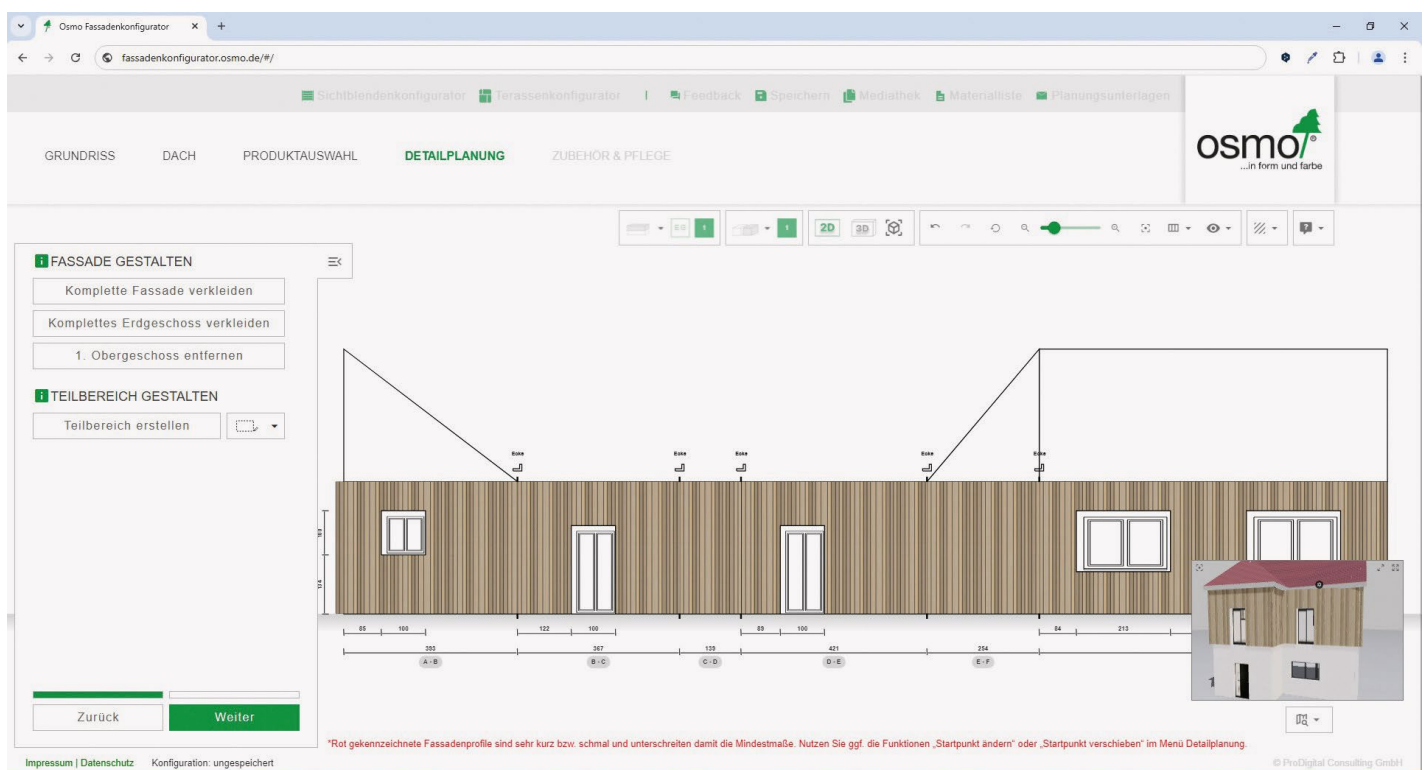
Osmo Fassadenkonfigurator × +

fassadenkonfigurator.osmo.de/#/

Sichtblendenkonfigurator Terassenkonfigurator | Feedback Speichern Mediathek Materialliste Planungsunterlagen

GRUNDRISS DACH PRODUKTAUSWAHL DETAILPLANUNG ZUBEHÖR & PFLEGE

osmo ...in form und farbe

2D 3D

FASSADE GESTALTEN

Komplette Fassade verkleiden

Komplettes Erdgeschoss verkleiden

1. Obergeschoss entfernen

TEILBEREICH GESTALTEN

Teilbereich erstellen

Ecke Ecke Ecke Ecke Ecke

85 100 122 100 89 100 84 213

353 367 139 421 254

A - B B - C C - D D - E E - F

1

Zurück Weiter

*Rot gekennzeichnete Fassadenprofile sind sehr kurz bzw. schmal und unterschreiten damit die Mindestmaße. Nutzen Sie ggf. die Funktionen „Startpunkt ändern" oder „Startpunkt verschieben" im Menü Detailplanung.

Impressum | Datenschutz Konfiguration: ungespeichert

© ProDigital Consulting GmbH